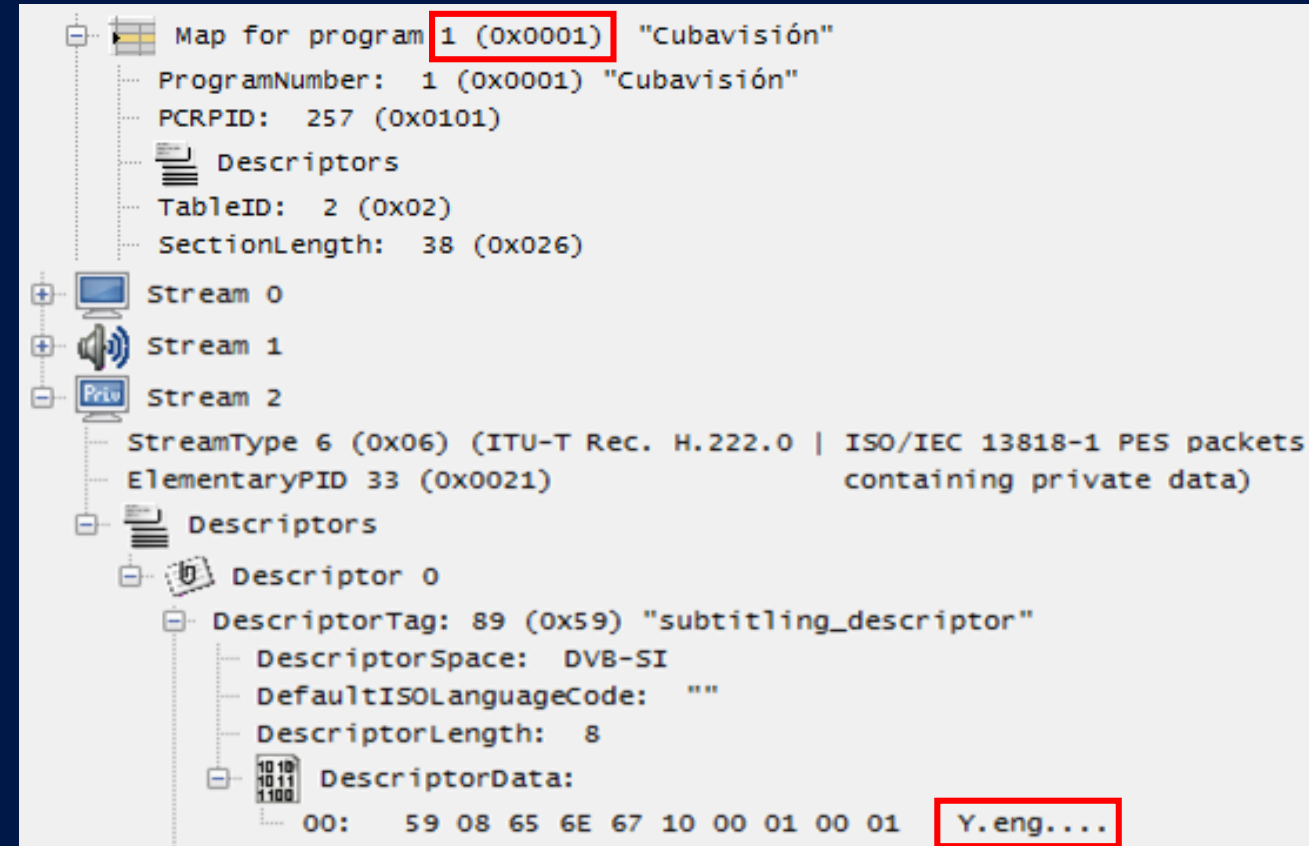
Map for program 1 (0x0001) "Cubavisión"
ProgramNumber: 1 (0x0001) "Cubavisión"
PCRPID: 257 (0x0101)
Descriptors
TableID: 2 (0x02)
SectionLength: 38 (0x026)
Stream 0
Stream 1
Priv
Stream 2
StreamType 6 (0x06) (ITU-T Rec. H.222.0 | ISO/IEC 13818-1 PES packets containing private data)
ElementaryPID 33 (0x0021)
Descriptors
Descriptor 0
DescriptorTag: 89 (0x59) "subtitling_descriptor"
DescriptorSpace: DVB-SI
DefaultISOLanguageCode: ""
DescriptorLength: 8
1010 1011 1100
DescriptorData:
00: 59 08 65 6E 67 10 00 01 00 01 Y.eng....